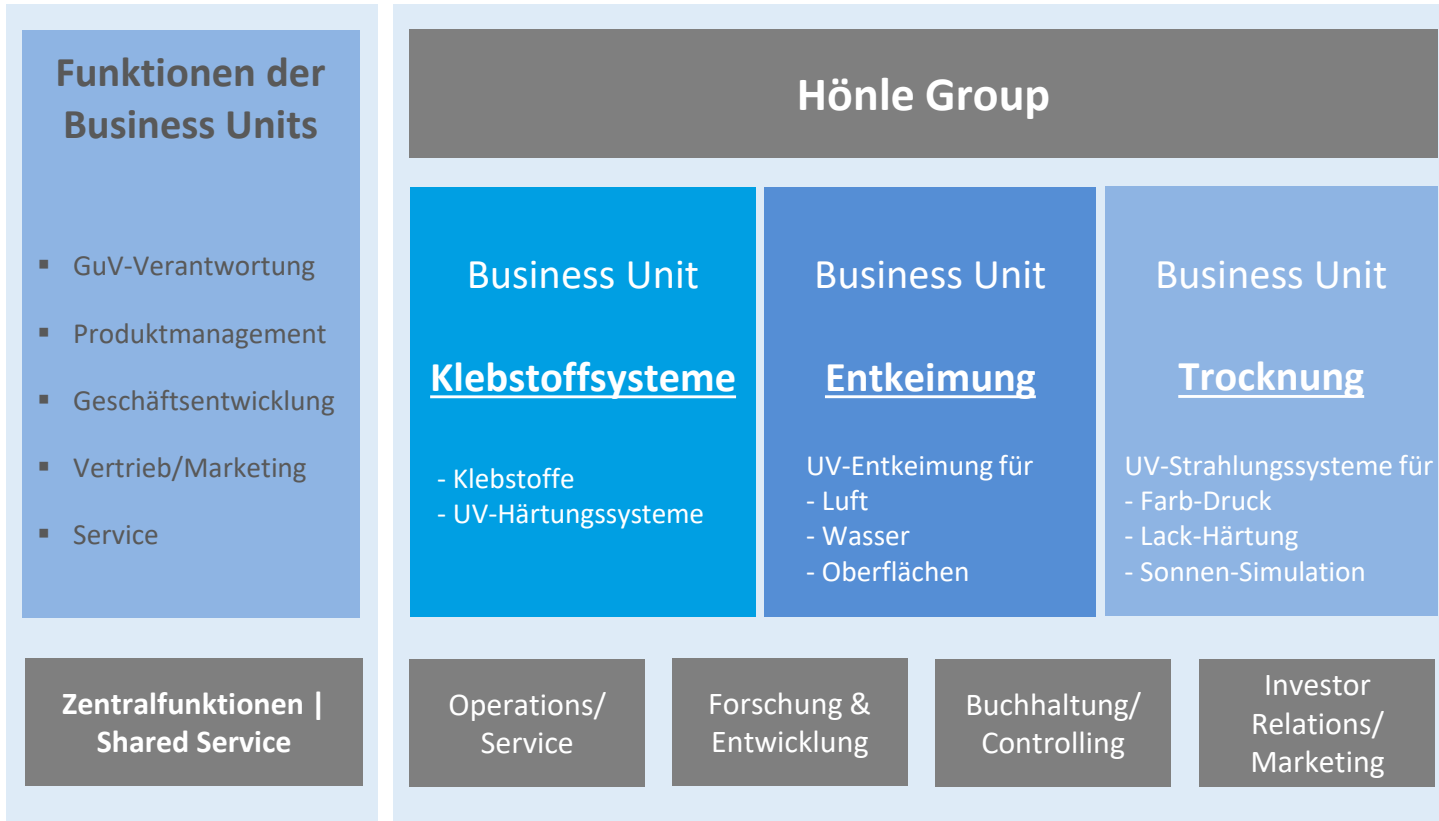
Funktionen der Business Units

- GuV-Verantwortung
- Produktmanagement
- Geschäftsentwicklung
- Vertrieb/Marketing
- Service

Hönle Group

Business Unit

Klebstoffsysteme

- Klebstoffe
- UV-Härtungssysteme

Business Unit

Entkeimung

UV-Entkeimung für
- Luft
- Wasser
- Oberflächen

Business Unit

Trocknung

UV-Strahlungssysteme für
- Farb-Druck
- Lack-Härtung
- Sonnen-Simulation

Zentralfunktionen | Shared Service

Operations/ Service

Forschung & Entwicklung

Buchhaltung/ Controlling

Investor Relations/ Marketing